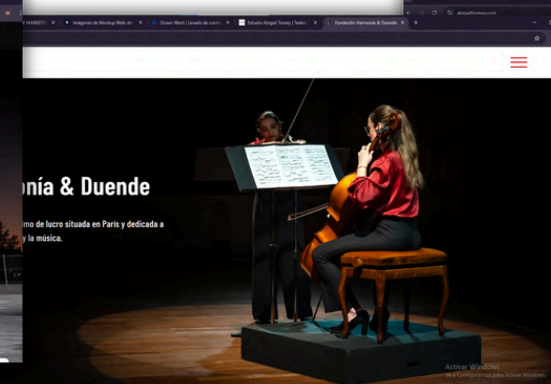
MARIETT | Imágenes de Mockup Web de | Ocean Wash | Lavado de coche | Estudio Abigail Tomey | Textos | Fundación Harmonía & Duende

abigailtomey.com

onía & Duende

mo de lucro situada en París y dedicada a y la música.

Activar Windows
Ve a Configuración para activar Windows.